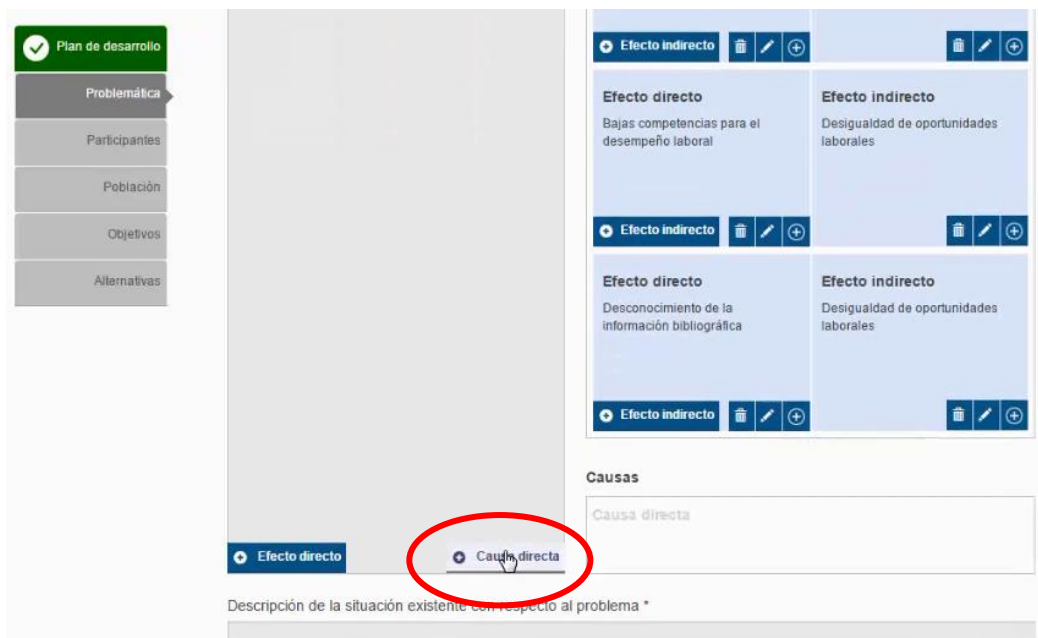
Plan de desarrollo
Problemática
Participantes
Población
Objetivos
Alternativas

Efecto indirecto

Efecto directo
Bajas competencias para el desempeño laboral

Efecto indirecto
Desigualdad de oportunidades laborales

Efecto indirecto

Efecto directo
Desconocimiento de la información bibliográfica

Efecto indirecto
Desigualdad de oportunidades laborales

Efecto indirecto

Causas
Causa directa

Efecto directo
Causa directa

Descripción de la situación existente con respecto al problema *